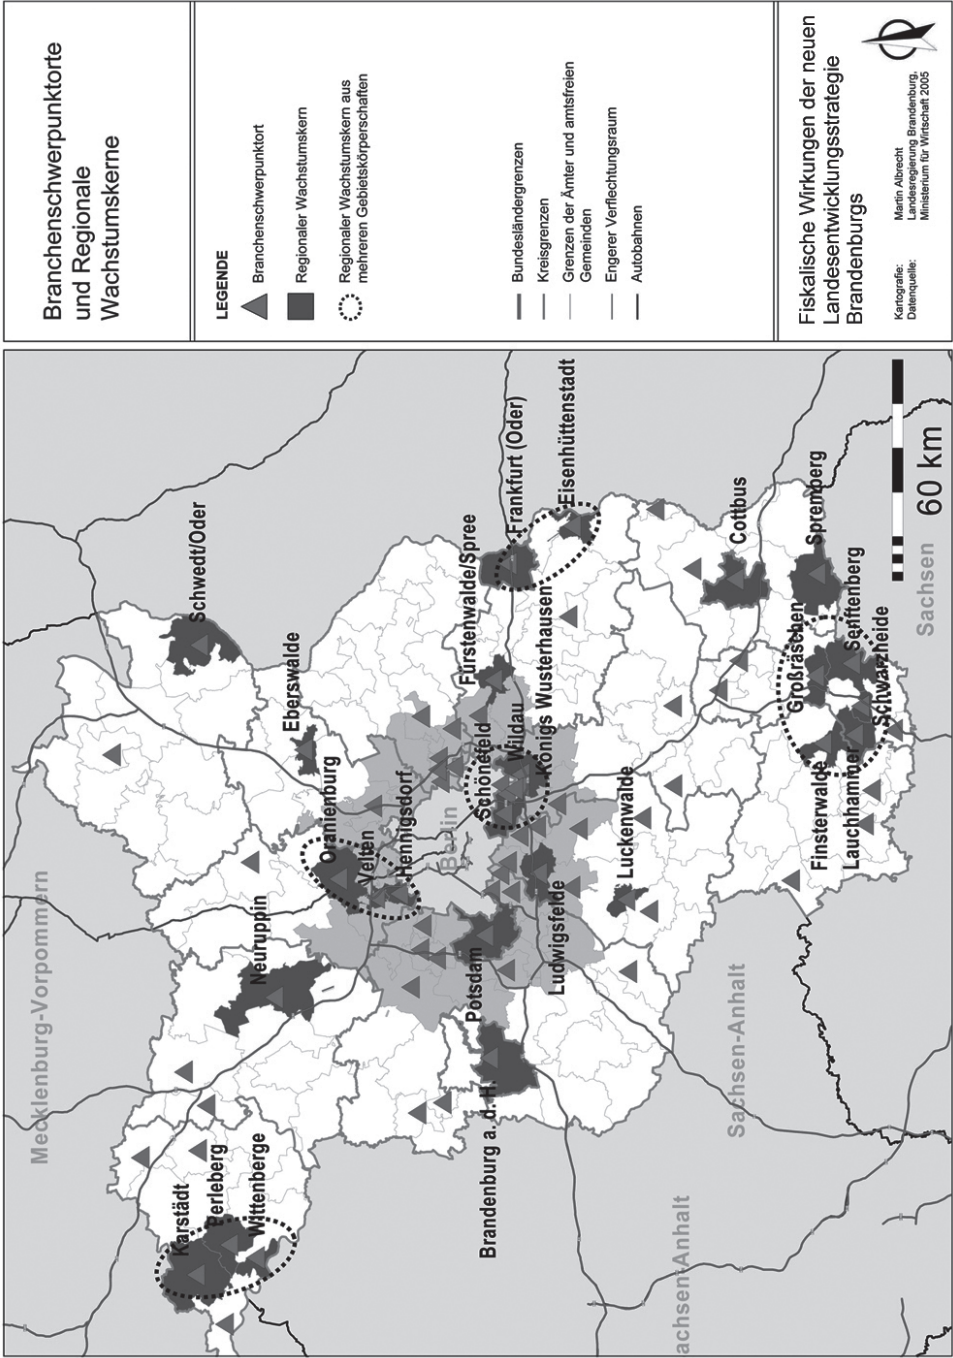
Branchenschwerpunktorte und Regionale Wachstumskerne

LEGENDE

Branchenschwerpunktort

Regionaler Wachstumskern

Regionaler Wachstumskern aus mehreren Gebietskörperschaften

Bundesländergrenzen

Kreisgrenzen

Grenzen der Ämter und amtsfreien Gemeinden

Engerer Verflechtungsraum

Autobahnen

Fiskalische Wirkungen der neuen Landesentwicklungsstrategie Brandenburgs

Kartografie: Martin Albrecht
Datenquelle: Landesregierung Brandenburg, Ministerium für Wirtschaft 2005

Mecklenburg-Vorpommern

Schwedt/Oder

Eberswalde

Neuruppin

Oranienburg

Velten

Hennigsdorf

Berlin

Schönefeld

Wildau

Königs Wusterhausen

Fürstenwalde/Spree

Frankfurt (Oder)

Eisenhüttenstadt

Cottbus

Spremberg

Großräschen

Senftenberg

Schwarzheide

Finsterwalde

Lauchhammer

Luckenwalde

Ludwigsfelde

Potsdam

Brandenburg a. d. H.

Karstädt

Perleberg

Wittenberge

Sachsen-Anhalt

achsen-Anhalt

Sachsen

60 km